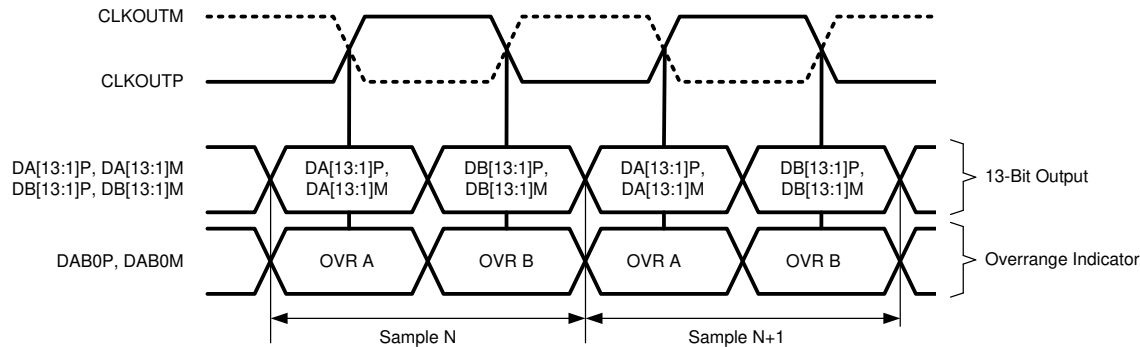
CLKOUTM

CLKOUTP

DA[13:1]P, DA[13:1]M
DB[13:1]P, DB[13:1]M

DA[13:1]P, DA[13:1]M

DB[13:1]P, DB[13:1]M

DA[13:1]P, DA[13:1]M

DB[13:1]P, DB[13:1]M

13-Bit Output

DAB0P, DAB0M

OVR A

OVR B

OVR A

OVR B

Overrange Indicator

Sample N

Sample N+1